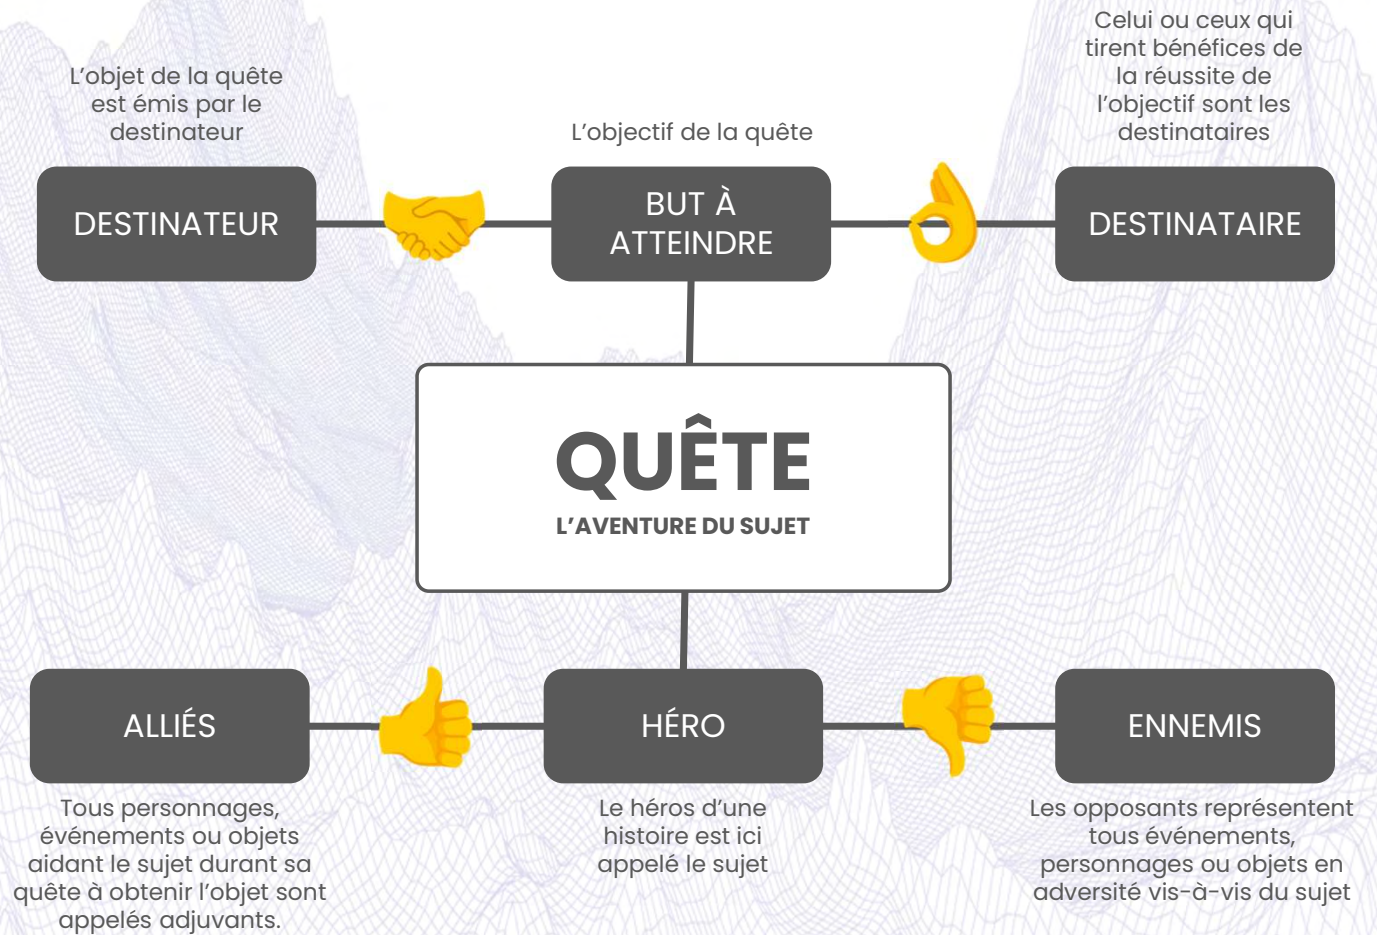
L’objet de la quête est émis par le destinateur

L’objectif de la quête

Celui ou ceux qui tirent bénéfices de la réussite de l’objectif sont les destinataires

DESTINATEUR

BUT À ATTEINDRE

DESTINATAIRE

QUÊTE

L’AVENTURE DU SUJET

ALLIÉS

HÉRO

ENNEMIS

Tous personnages, événements ou objets aidant le sujet durant sa quête à obtenir l’objet sont appelés adjuvants.

Le héros d’une histoire est ici appelé le sujet

Les opposants représentent tous événements, personnages ou objets en adversité vis-à-vis du sujet